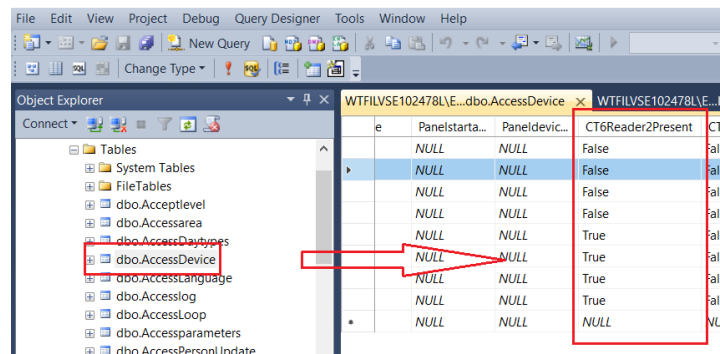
File Edit View Project Debug Query Designer Tools Window Help

New Query

Change Type

Object Explorer

Connect

Tables
System Tables
FileTables
dbo.Acceptlevel
dbo.Accessarea
dbo.AccessDaytypes
dbo.AccessDevice
dbo.AccessLanguage
dbo.Accesslog
dbo.AccessLoop
dbo.Accessparameters
dbo.AccessPersonUpdate

WTFILVSE102478L\E...dbo.AccessDevice WTFILVSE102478L\E...

| | e | Panelstarta... | Paneldevic... | CT6Reader2Present | CT |
|---|---|---|---|---|---|
| | | NULL | NULL | False | Fal |
| ▸ | | NULL | NULL | False | Fal |
| | | NULL | NULL | False | Fal |
| | | NULL | NULL | False | Fal |
| | | NULL | NULL | True | Fal |
| | | NULL | NULL | True | Fal |
| | | NULL | NULL | True | Fal |
| | | NULL | NULL | True | Fal |
| * | | NULL | NULL | NULL | NU |